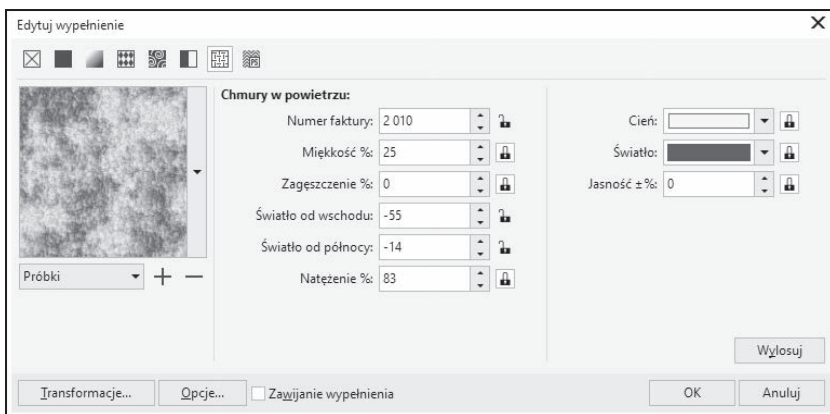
Edytuj wypełnienie

Chmury w powietrzu:

Numer faktury: 2 010

Miękkość %: 25

Zagęszczenie %: 0

Światło od wschodu: -55

Światło od północy: -14

Natężenie %: 83

Cień:

Światło:

Jasność ±%: 0

Próbki

Wylosuj

Transformacje...

Opcje...

Zawijanie wypełnienia

OK

Anuluj